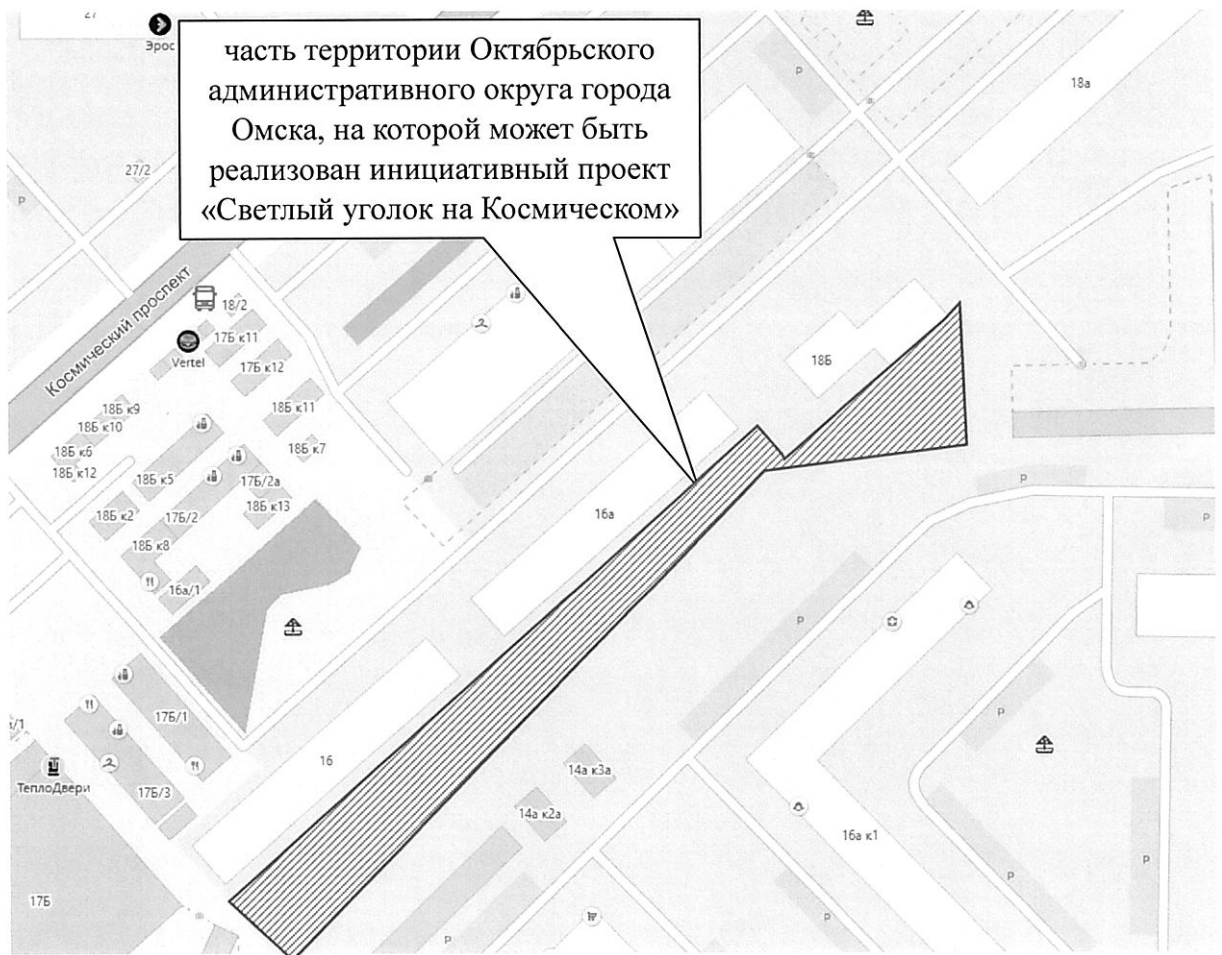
часть территории Октябрьского административного округа города Омска, на которой может быть реализован инициативный проект «Светлый уголок на Космическом»

27
Эрос
18а
27/2
P
P
Космический проспект
18/2
17Б к11
Vertel
17Б к12
18Б
18Б к9
18Б к10
18Б к11
18Б к6
18Б к7
18Б к12
18Б к5
17Б/2а
18Б к2
17Б/2
18Б к13
16а
P
18Б к8
16а/1
P
P
/1
17Б/1
P
16
14а к3а
ТеплоДвери
17Б/3
14а к2а
16а к1
P
P
17Б
P